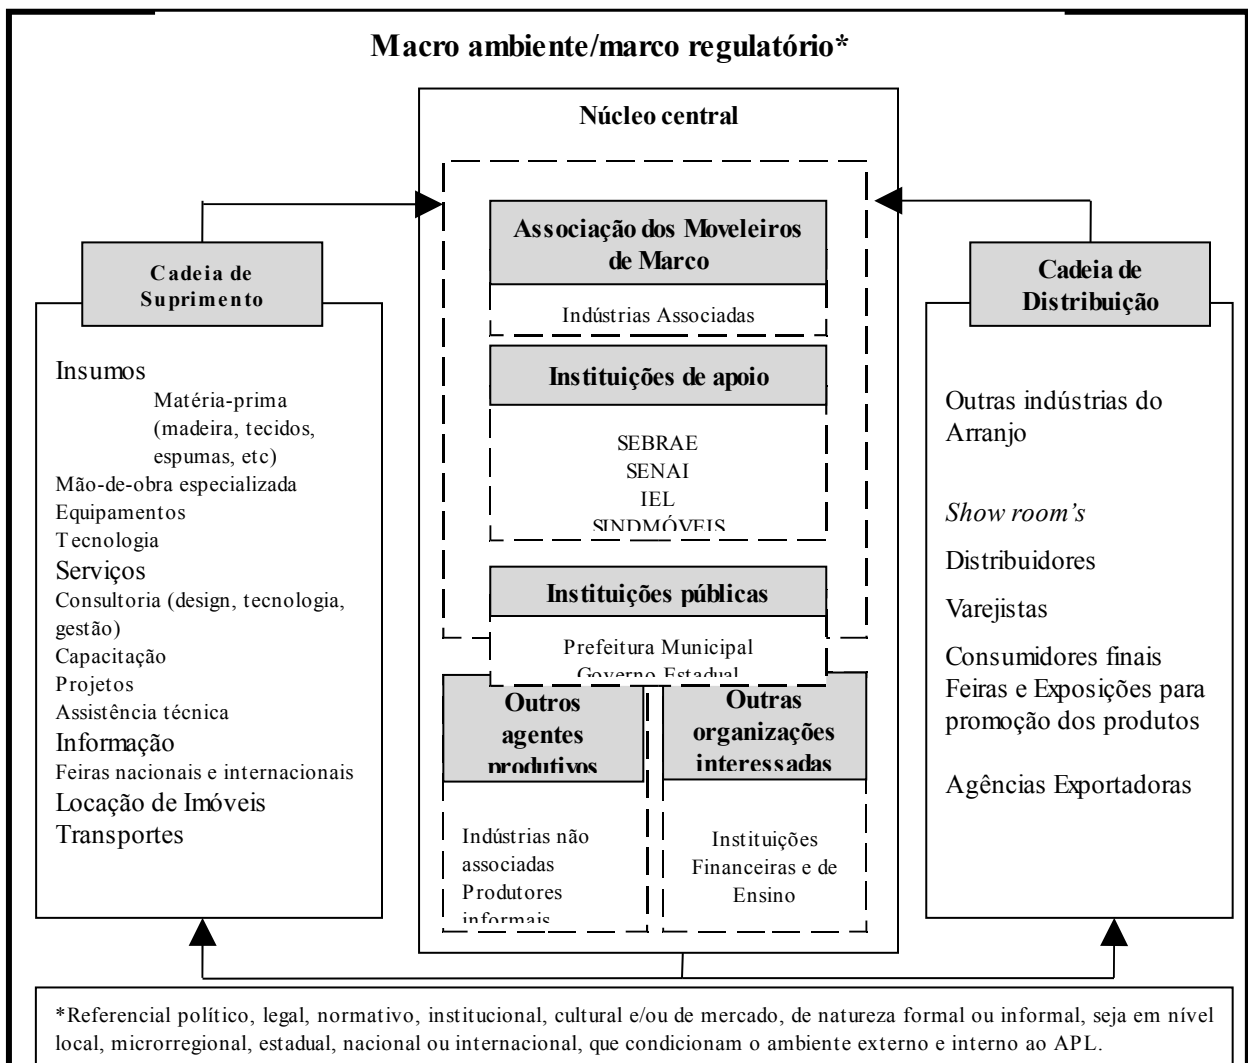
Macro ambiente/marco regulatório*

Núcleo central

Cadeia de Suprimento

Insumos
Matéria-prima (madeira, tecidos, espumas, etc)
Mão-de-obra especializada
Equipamentos
Tecnologia
Serviços
Consultoria (design, tecnologia, gestão)
Capacitação
Projetos
Assistência técnica
Informação
Feiras nacionais e internacionais
Locação de Imóveis
Transportes

Associação dos Moveleiros de Marco

Indústrias Associadas

Instituições de apoio

SEBRAE
SENAI
IEL
SINDMÓVEIS

Instituições públicas

Prefeitura Municipal
Governo Estadual

Outros agentes produtivos

Indústrias não associadas
Produtores informais

Outras organizações interessadas

Instituições Financeiras e de Ensino

Cadeia de Distribuição

Outras indústrias do Arranjo

*Show room's*

Distribuidores

Varejistas

Consumidores finais
Feiras e Exposições para promoção dos produtos

Agências Exportadoras

*Referencial político, legal, normativo, institucional, cultural e/ou de mercado, de natureza formal ou informal, seja em nível local, microrregional, estadual, nacional ou internacional, que condicionam o ambiente externo e interno ao APL.